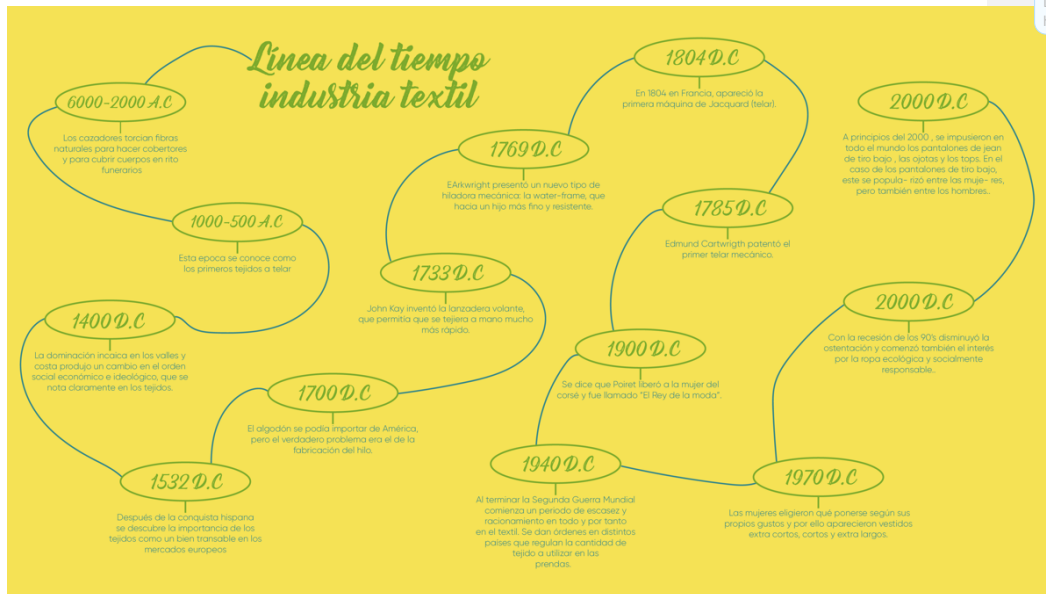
Línea del tiempo industria textil

6000-2000 A.C

Los cazadores torcían fibras naturales para hacer cobertores y para cubrir cuerpos en rito funerarios

1000-500 A.C

Esta epoca se conoce como los primeros tejidos a telar

1400 D.C

La dominación incaica en los valles y costa produjo un cambio en el orden social económico e ideológico, que se nota claramente en los tejidos.

1532 D.C

Después de la conquista hispana se descubre la importancia de los tejidos como un bien transable en los mercados europeos

1700 D.C

El algodón se podía importar de América, pero el verdadero problema era el de la fabricación del hilo.

1733 D.C

John Kay inventó la lanzadera volante, que permitía que se tejiera a mano mucho más rápido.

1769 D.C

EArkwright presentó un nuevo tipo de hiladora mecánica: la water-frame, que hacía un hijo más fino y resistente.

1804 D.C

En 1804 en Francia, apareció la primera máquina de Jacquard (telar).

1785 D.C

Edmund Cartwrigth patentó el primer telar mecánico.

1900 D.C

Se dice que Poiret liberó a la mujer del corsé y fue llamado "El Rey de la moda".

1940 D.C

Al terminar la Segunda Guerra Mundial comienza un periodo de escasez y racionamiento en todo y por tanto en el textil. Se dan órdenes en distintos países que regulan la cantidad de tejido a utilizar en las prendas.

1970 D.C

Las mujeres eligieron qué ponerse según sus propios gustos y por ello aparecieron vestidos extra cortos, cortos y extra largos.

2000 D.C

Con la recesión de los 90's disminuyó la ostentación y comenzó también el interés por la ropa ecológica y socialmente responsable..

2000 D.C

A principios del 2000 , se impusieron en todo el mundo los pantalones de jean de tiro bajo , las ojotas y los tops. En el caso de los pantalones de tiro bajo, este se popula- rizó entre las muje- res, pero también entre los hombres..